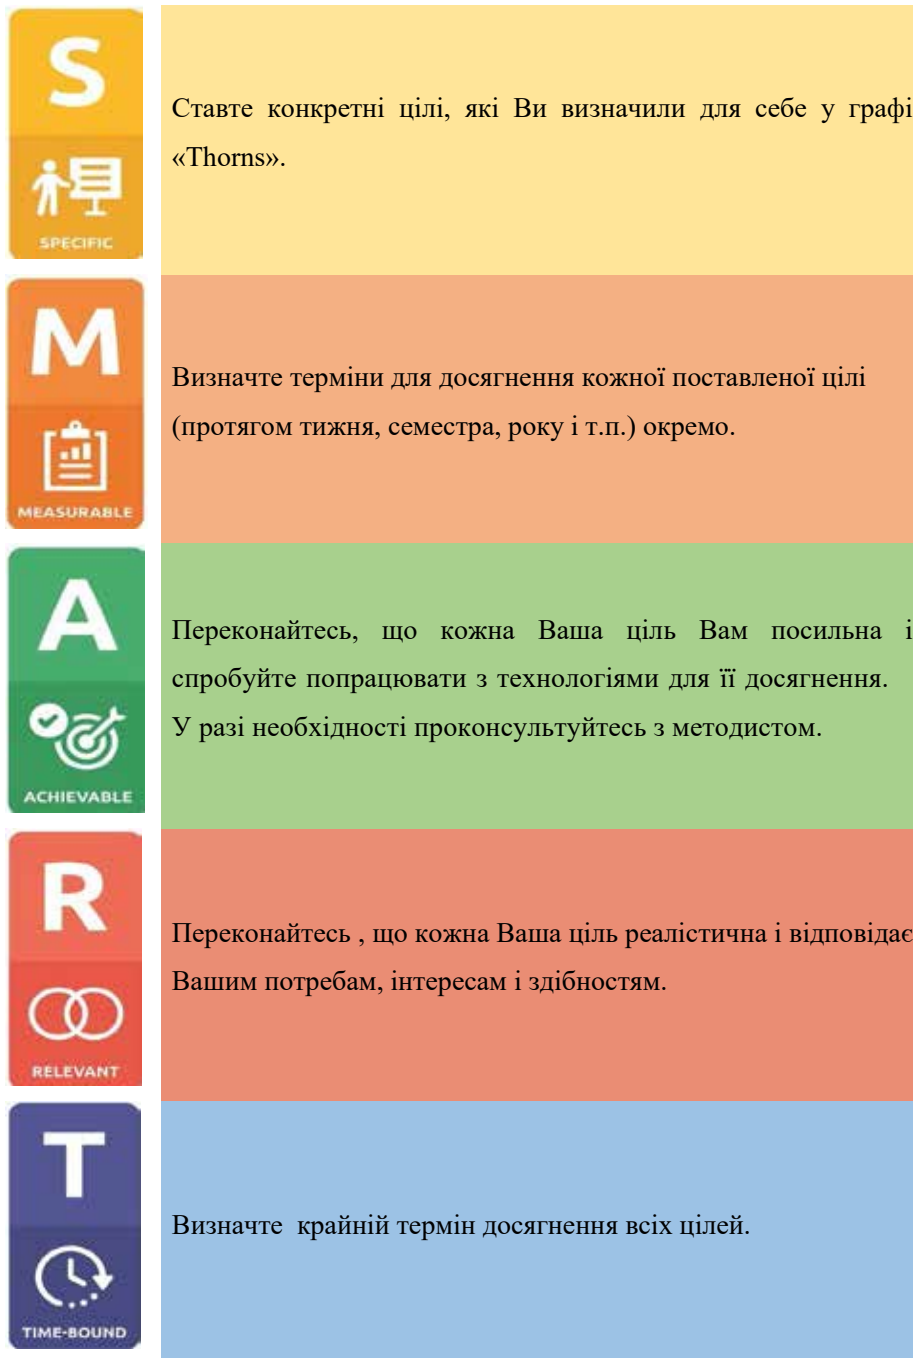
S

SPECIFIC

Ставте конкретні цілі, які Ви визначили для себе у графі «Thorns».

M

MEASURABLE

Визначте терміни для досягнення кожної поставленої цілі (протягом тижня, семестра, року і т.п.) окремо.

A

ACHIEVABLE

Переконайтесь, що кожна Ваша ціль Вам посильна і спробуйте попрацювати з технологіями для її досягнення. У разі необхідності проконсультуйтесь з методистом.

R

RELEVANT

Переконайтесь , що кожна Ваша ціль реалістична і відповідає Вашим потребам, інтересам і здібностям.

T

TIME-BOUND

Визначте крайній термін досягнення всіх цілей.